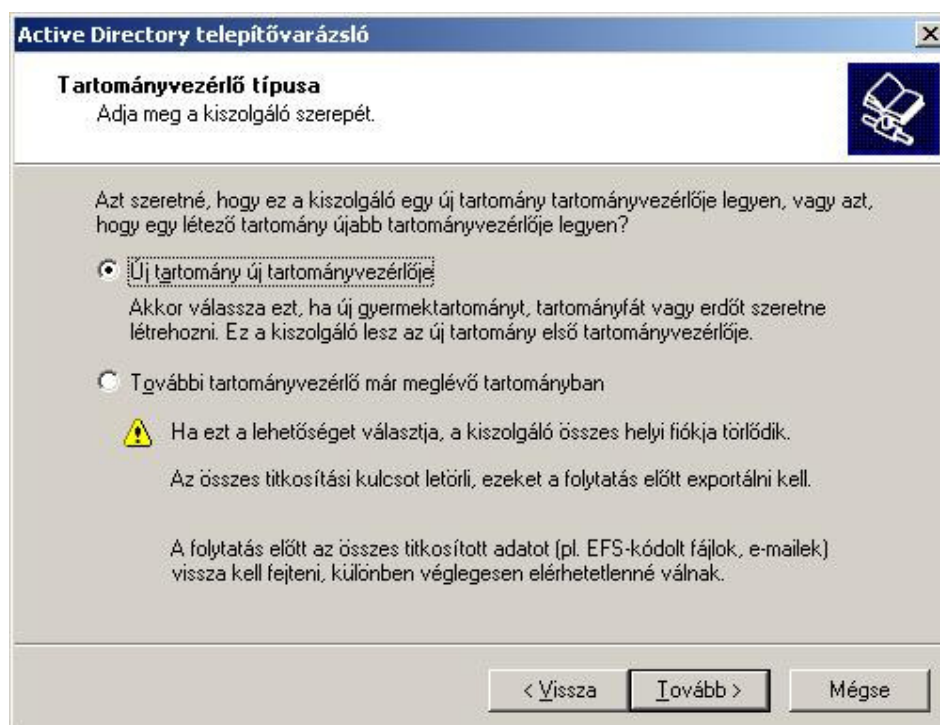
Active Directory telepítővarázsló

Tartományvezérlő típusa
Adja meg a kiszolgáló szerepét.

Azt szeretné, hogy ez a kiszolgáló egy új tartomány tartományvezérlője legyen, vagy azt, hogy egy létező tartomány újabb tartományvezérlője legyen?

Új tartomány új tartományvezérlője

Akkor válassza ezt, ha új gyermektartományt, tartományfát vagy erdőt szeretne létrehozni. Ez a kiszolgáló lesz az új tartomány első tartományvezérlője.

További tartományvezérlő már meglévő tartományban

Ha ezt a lehetőséget választja, a kiszolgáló összes helyi fiókja törlődik.

Az összes titkosítási kulcsot letörli, ezeket a folytatás előtt exportálni kell.

A folytatás előtt az összes titkosított adatot (pl. EFS-kódolt fájlok, e-mailek) vissza kell fejteni, különben véglegesen elérhetetlenné válnak.

< Vissza

Tovább >

Mégse